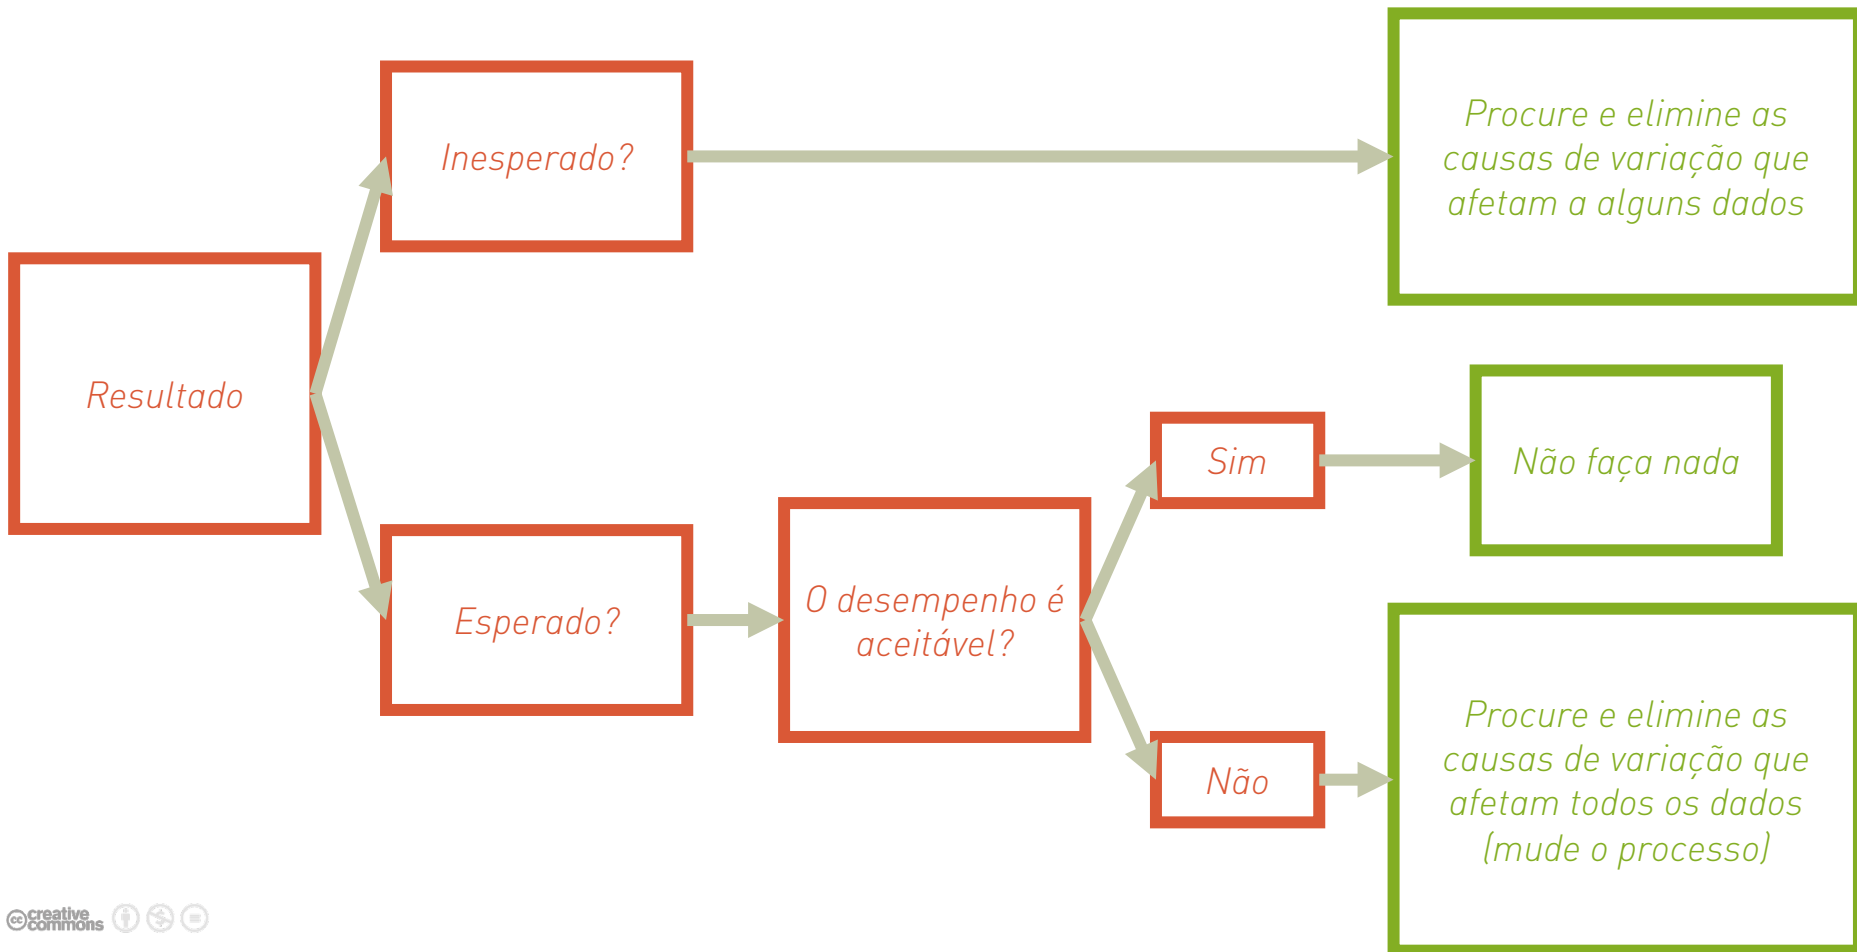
Resultado

Inesperado?

Procure e elimine as causas de variação que afetam a alguns dados

Esperado?

O desempenho é aceitável?

Sim

Não faça nada

Não

Procure e elimine as causas de variação que afetam todos os dados (mude o processo)

creative commons